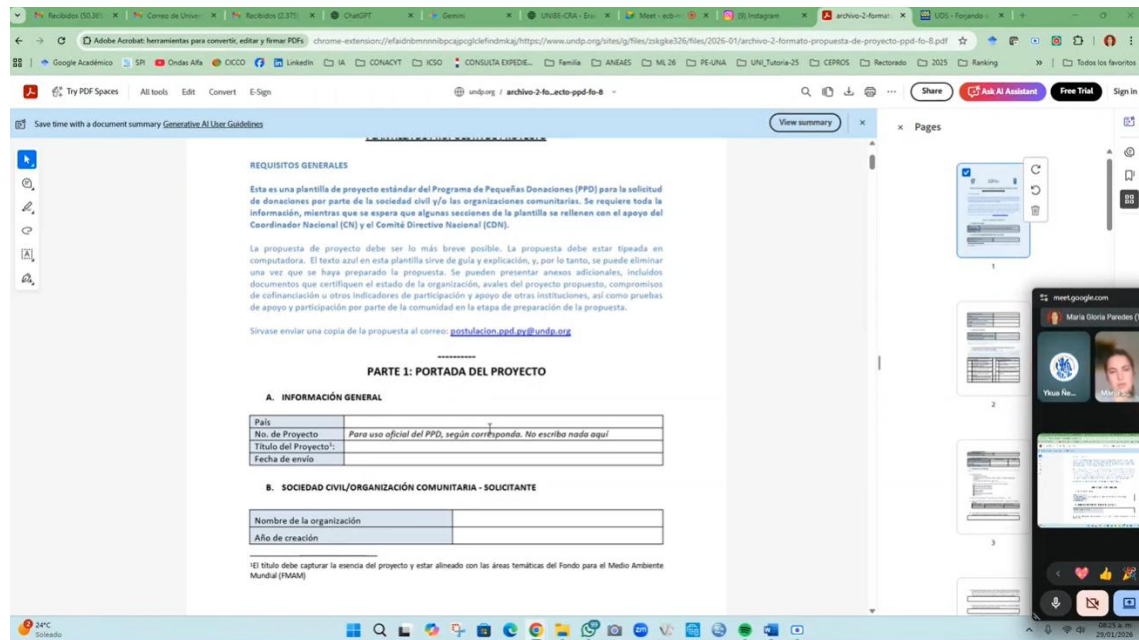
Recibidos (50.361) | Correo de Unive | Recibidos (2.375) | ChatGPT | Gemini | UNIBE-CRA - Ero | Meet - ecb | (9) Instagram | archivo-2-format | UOS - Forjando

Adobe Acrobat: herramientas para convertir, editar y firmar PDFs | chrome-extension://efaidnbmnnnibpcajpcglclefindmkaj/https://www.undp.org/sites/g/files/zskgke326/files/2026-01/archivo-2-formato-propuesta-de-proyecto-ppd-fo-8.pdf

Google Académico | SPI | Ondas Alfa | CICCO | LinkedIn | IA | CONACYT | ICSO | CONSULTA EXPEDIE... | Familia | ANEAES | ML 26 | PE-UNA | UNI_Tutoria-25 | CEPROS | Rectorado | 2025 | Ranking | Todos los favoritos

Try PDF Spaces | All tools | Edit | Convert | E-Sign | undp.org / archivo-2-fo...ecto-ppd-fo-8 | Share | Ask AI Assistant | Free Trial | Sign in

Save time with a document summary Generative AI User Guidelines | View summary | Pages

REQUISITOS GENERALES

Esta es una plantilla de proyecto estándar del Programa de Pequeñas Donaciones (PPD) para la solicitud de donaciones por parte de la sociedad civil y/o las organizaciones comunitarias. Se requiere toda la información, mientras que se espera que algunas secciones de la plantilla se rellenen con el apoyo del Coordinador Nacional (CN) y el Comité Directivo Nacional (CDN).

La propuesta de proyecto debe ser lo más breve posible. La propuesta debe estar tipeada en computadora. El texto azul en esta plantilla sirve de guía y explicación, y, por lo tanto, se puede eliminar una vez que se haya preparado la propuesta. Se pueden presentar anexos adicionales, incluidos documentos que certifiquen el estado de la organización, avales del proyecto propuesto, compromisos de cofinanciación u otros indicadores de participación y apoyo de otras instituciones, así como pruebas de apoyo y participación por parte de la comunidad en la etapa de preparación de la propuesta.

Sírvase enviar una copia de la propuesta al correo: postulacion.ppd.py@undp.org

----------

PARTE 1: PORTADA DEL PROYECTO

A. INFORMACIÓN GENERAL

| País | |
|---|---|
| No. de Proyecto | Para uso oficial del PPD, según corresponda. No escriba nada aquí |
| Título del Proyecto¹: | |
| Fecha de envío | |

B. SOCIEDAD CIVIL/ORGANIZACIÓN COMUNITARIA - SOLICITANTE

| Nombre de la organización | |
|---|---|
| Año de creación | |

¹El título debe capturar la esencia del proyecto y estar alineado con las áreas temáticas del Fondo para el Medio Ambiente Mundial (FMAM)

1
2
3

meet.google.com
María Gloria Paredes (
Ykua Ne...
Mari...

24°C
Soleado
08:25 a.m.
29/01/2026